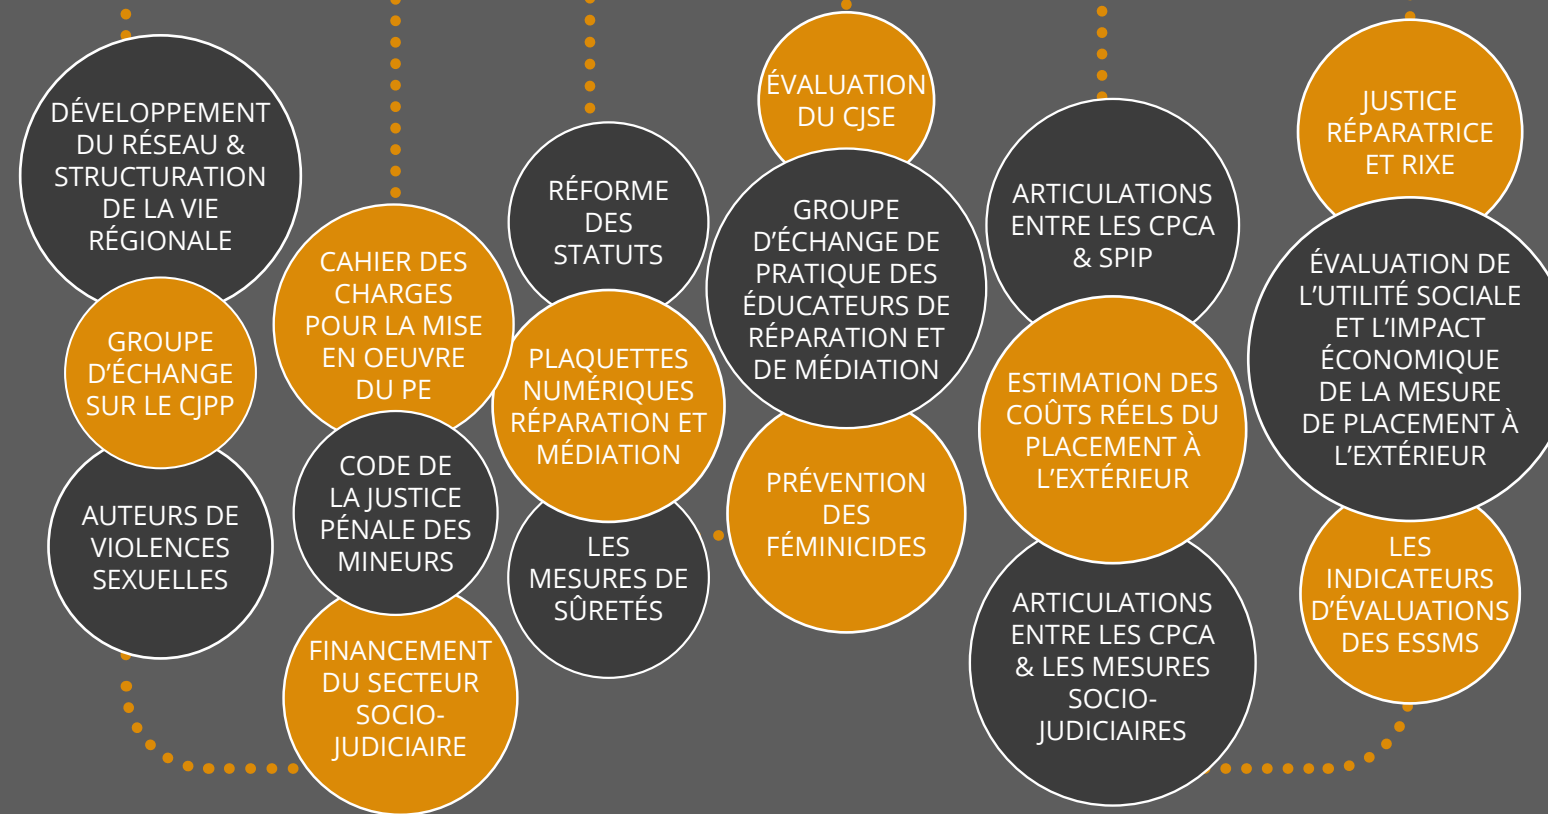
DÉVELOPPEMENT DU RÉSEAU & STRUCTURATION DE LA VIE RÉGIONALE

GROUPE D'ÉCHANGE SUR LE CJPP

AUTEURS DE VIOLENCES SEXUELLES

CAHIER DES CHARGES POUR LA MISE EN OEUVRE DU PE

CODE DE LA JUSTICE PÉNALE DES MINEURS

FINANCEMENT DU SECTEUR SOCIO-JUDICIAIRE

RÉFORME DES STATUTS

PLAQUETTES NUMÉRIQUES RÉPARATION ET MÉDIATION

LES MESURES DE SÛRETÉS

ÉVALUATION DU CJSE

GROUPE D'ÉCHANGE DE PRATIQUE DES ÉDUCATEURS DE RÉPARATION ET DE MÉDIATION

PRÉVENTION DES FÉMINICIDES

ARTICULATIONS ENTRE LES CPCA & SPIP

ESTIMATION DES COÛTS RÉELS DU PLACEMENT À L'EXTÉRIEUR

ARTICULATIONS ENTRE LES CPCA & LES MESURES SOCIO-JUDICIAIRES

JUSTICE RÉPARATRICE ET RIXE

ÉVALUATION DE L'UTILITÉ SOCIALE ET L'IMPACT ÉCONOMIQUE DE LA MESURE DE PLACEMENT À L'EXTÉRIEUR

LES INDICATEURS D'ÉVALUATIONS DES ESSMS